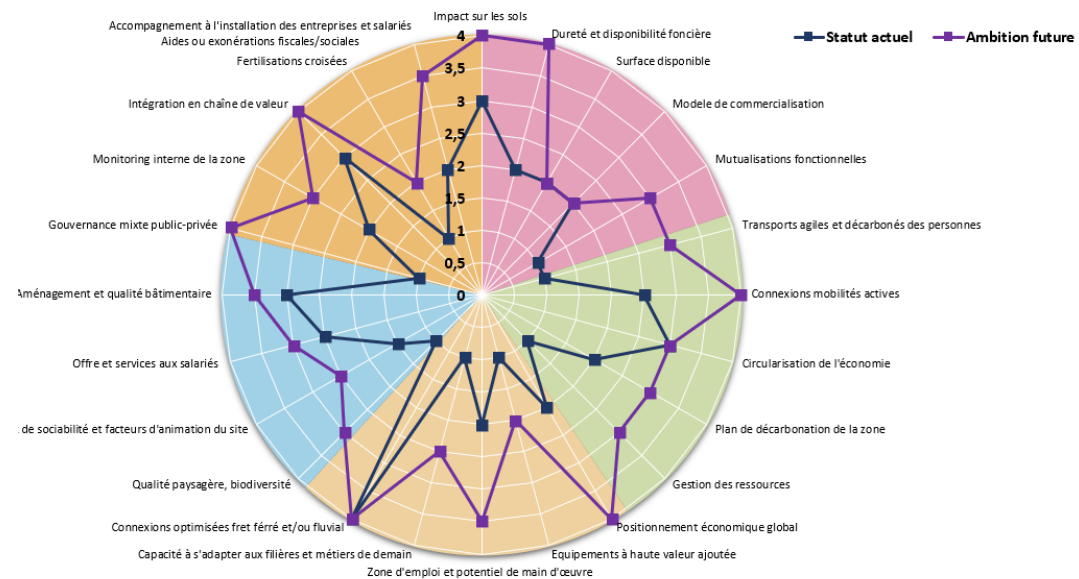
Statut actuel
Ambition future

Impact sur les sols
Dureté et disponibilité foncière
Surface disponible
Modele de commercialisation
Mutualisations fonctionnelles
Transports agiles et décarbonés des personnes
Connexions mobilités actives
Circularisation de l'économie
Plan de décarbonation de la zone
Gestion des ressources
Positionnement économique global
Equipements à haute valeur ajoutée
Zone d'emploi et potentiel de main d'œuvre
Capacité à s'adapter aux filières et métiers de demain
Connexions optimisées fret férré et/ou fluvial
Qualité paysagère, biodiversité
de sociabilité et facteurs d'animation du site
Offre et services aux salariés
Aménagement et qualité bâtimentaire
Gouvernance mixte public-privée
Monitoring interne de la zone
Intégration en chaîne de valeur
Fertilisations croisées
Aides ou exonérations fiscales/sociales
Accompagnement à l'installation des entreprises et salariés

4
3,5
3
2,5
2
1,5
1
0,5
0